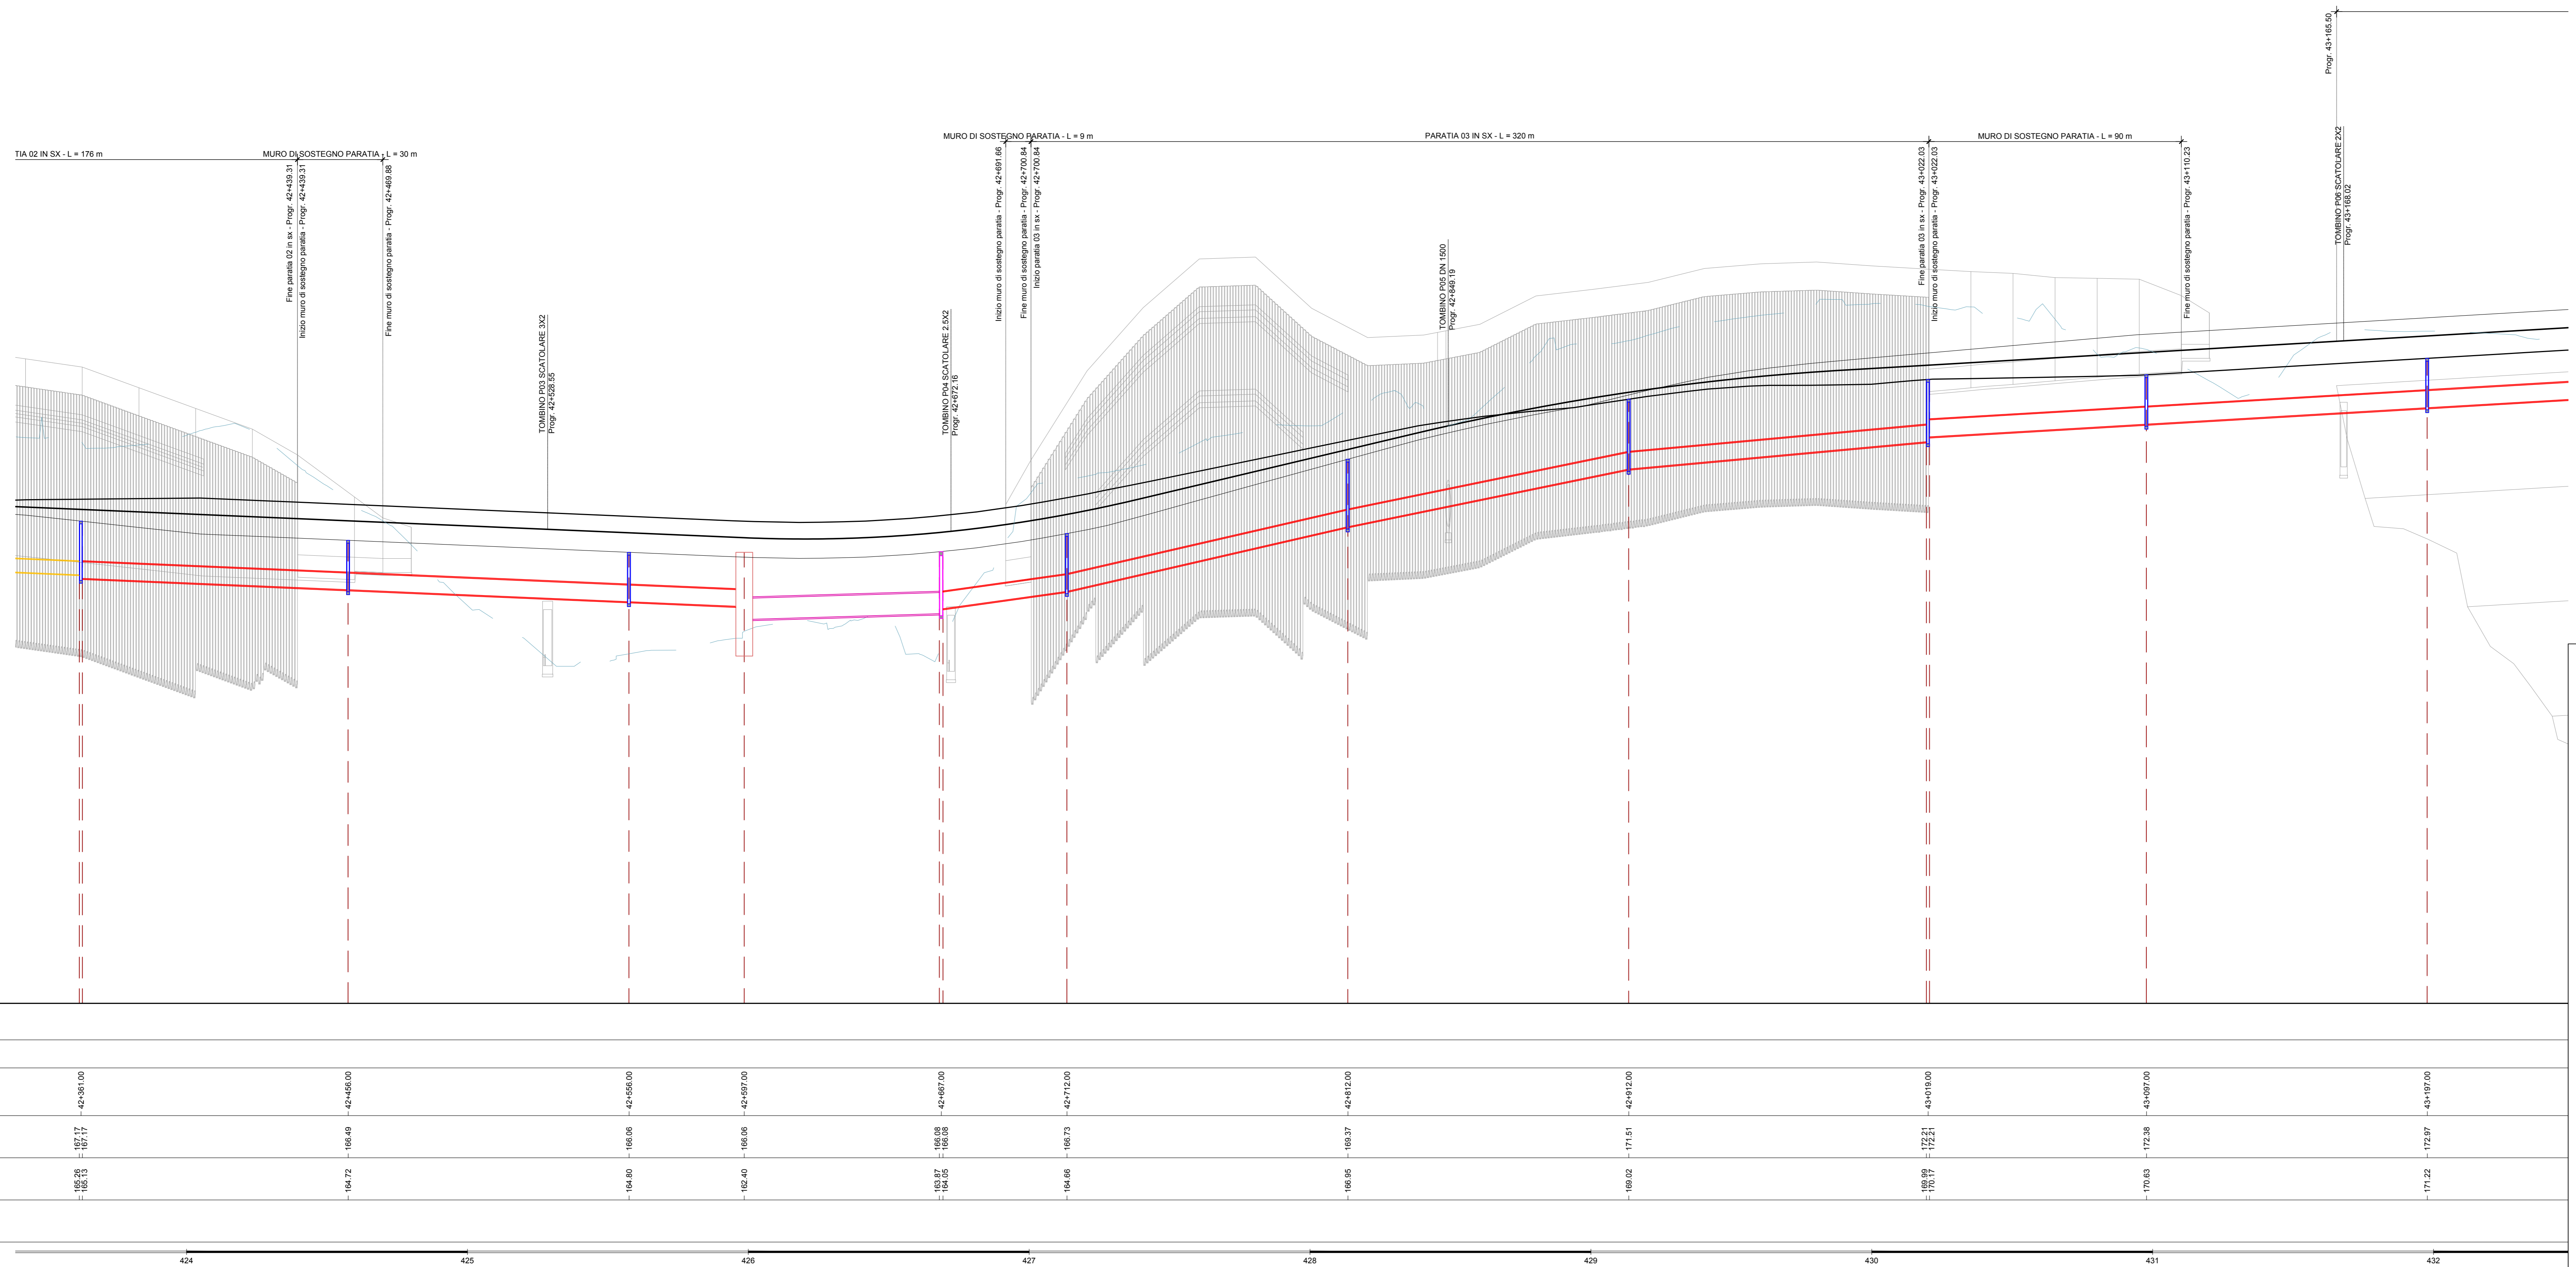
Progr. 43+165.50

TIA 02 IN SX - L = 176 m
MURO DI SOSTEGNO PARATIA - L = 30 m
MURO DI SOSTEGNO PARATIA - L = 9 m
PARATIA 03 IN SX - L = 320 m
MURO DI SOSTEGNO PARATIA - L = 90 m

Fine paratia 02 in sx - Progr. 42+439.31
Inizio muro di sostegno paratia - Progr. 42+439.31
Fine muro di sostegno paratia - Progr. 42+469.88
TOMBINO P03 SCATOLARE 3X2
Progr. 42+528.55
TOMBINO P04 SCATOLARE 2.5X2
Progr. 42+672.16
Inizio muro di sostegno paratia - Progr. 42+691.66
Fine muro di sostegno paratia - Progr. 42+700.84
Inizio paratia 03 in sx - Progr. 42+700.84
TOMBINO P05 DN 1500
Progr. 42+849.19
Fine paratia 03 in sx - Progr. 43+022.03
Inizio muro di sostegno paratia - Progr. 43+022.03
Fine muro di sostegno paratia - Progr. 43+110.23
TOMBINO P06 SCATOLARE 2X2
Progr. 43+168.02

42+361.00
42+456.00
42+556.00
42+597.00
42+667.00
42+712.00
42+812.00
42+912.00
43+019.00
43+097.00
43+197.00

167.17
167.17
166.49
166.06
166.06
166.08
166.08
166.73
169.37
171.51
172.21
172.21
172.38
172.97

165.26
165.13
164.72
164.80
162.40
163.87
164.05
164.66
166.95
169.02
169.99
170.17
170.63
171.22

424
425
426
427
428
429
430
431
432